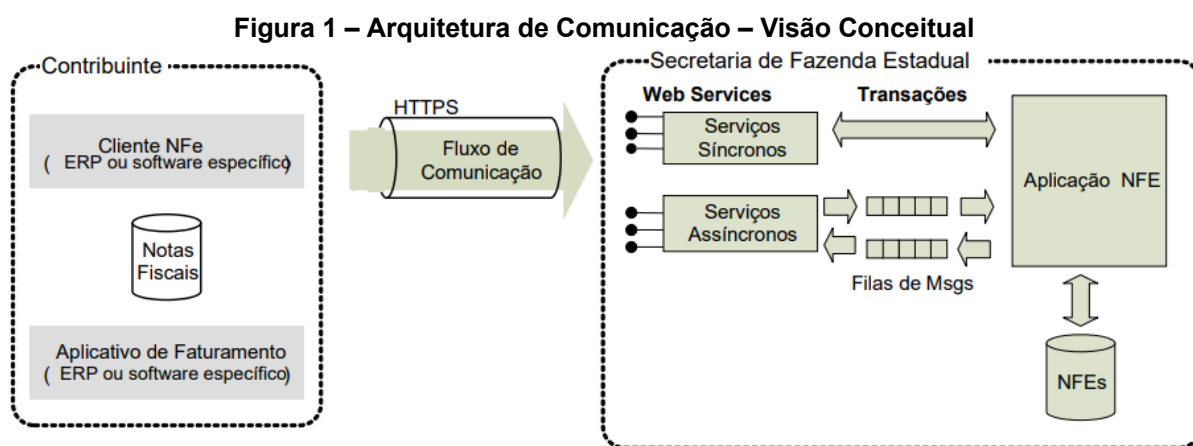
Figura 1 – Arquitetura de Comunicação – Visão Conceitual

Contribuinte

Cliente NFe
( ERP ou software específico)

Notas Fiscais

Aplicativo de Faturamento
( ERP ou software específico)

HTTPS

Fluxo de Comunicação

Secretaria de Fazenda Estadual

Web Services

Transações

Serviços Síncronos

Serviços Assíncronos

Filas de Msgs

Aplicação NFE

NFEs